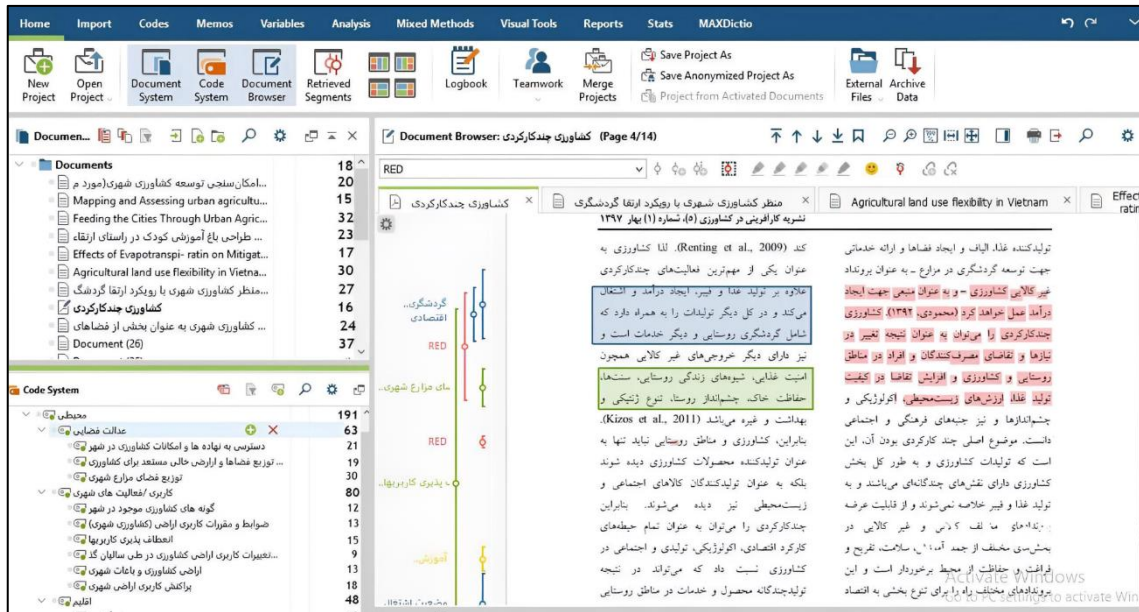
Home Import Codes Memos Variables Analysis Mixed Methods Visual Tools Reports Stats MAXDictio

New Project
Open Project
Document System
Code System
Document Browser
Retrieved Segments
Logbook
Teamwork
Merge Projects
Save Project As
Save Anonymized Project As
Project from Activated Documents
External Files
Archive Data

Documen...

Documents 18
...امکان‌سنجی توسعه کشاورزی شهری(مورد م 20
Mapping and Assessing urban agricultu... 15
Feeding the Cities Through Urban Agric... 32
... طراحی باغ آموزش کودک در راستای ارتقاء 23
Effects of Evapotranspi- ratin on Mitigat... 17
Agricultural land use flexibility in Vietna... 30
...منظر کشاورزی شهری با رویکرد ارتقا گردشگ 27
کشاورزی چندکارکردی 16
... کشاورزی شهری به عنوان بخشی از فضاهای 24
Document (26) 37

Code System

محیطی 191
عدالت فضایی 63
دسترسی به نهاده ها و امکانات کشاورزی در شهر 21
... توزیع فضاها و اراضی خالی مستعد برای کشاورزی 19
توزیع فضای مزارع شهری 30
کاربری /فعالیت های شهری 80
گونه های کشاورزی موجود در شهر 12
ضوابط و مقررات کاربری اراضی (کشاورزی شهری) 13
انعطاف پذیری کاربریها 15
...تغییرات کاربری اراضی کشاورزی در طی سالیان گذ 9
اراضی کشاورزی و باغات شهری 13
پراکنش کاربری اراضی شهری 18
اقلیم 48

Document Browser: کشاورزی چندکارکردی (Page 4/14)

RED

کشاورزی چندکارکردی
منظر کشاورزی شهری با رویکرد ارتقا گردشگری
Agricultural land use flexibility in Vietnam
Effe ratin

گردشگری، اقتصادی
RED
...ای مزارع شهری
RED
... پذیری کاربریها
آموزش

نشریه کارآفرینی در کشاورزی (۵)، شماره (۱) بهار ۱۳۹۷

کند (Renting et al., 2009). لذا کشاورزی به عنوان یکی از مهم‌ترین فعالیت‌های چندکارکردی علاوه بر تولید غذا و فیبر، ایجاد درآمد و اشتغال می‌کند و در کل دیگر تولیدات را به همراه دارد که شامل گردشگری روستایی و دیگر خدمات است و نیز دارای دیگر خروجی‌های غیر کالایی همچون امنیت غذایی، شیوه‌های زندگی روستایی، سنت‌ها، حفاظت خاک، چشم‌انداز روستا، تنوع ژنتیکی و بهداشت و غیره می‌باشد (Kizos et al., 2011). بنابراین، کشاورزی و مناطق روستایی نباید تنها به عنوان تولیدکننده محصولات کشاورزی دیده شوند بلکه به عنوان تولیدکنندگان کالاهای اجتماعی و زیست‌محیطی نیز دیده می‌شوند. بنابراین چندکارکردی را می‌توان به عنوان تمام حیطه‌های کارکرد اقتصادی، اکولوژیکی، تولیدی و اجتماعی در کشاورزی نسبت داد که می‌تواند در نتیجه تولیدچندگانه محصول و خدمات در مناطق روستایی

تولیدکننده غذا، الیاف و ایجاد فضاها و ارائه خدماتی جهت توسعه گردشگری در مزارع - به عنوان بروندادهای غیر کالایی کشاورزی - و به عنوان منبعی جهت ایجاد درآمد عمل خواهد کرد (محمودی، ۱۳۹۲). کشاورزی چندکارکردی را می‌توان به عنوان نتیجه تغییر در نیازها و تقاضای مصرف‌کنندگان و افراد در مناطق روستایی و کشاورزی و افزایش تقاضا در کیفیت تولید غذا، ارزش‌های زیست‌محیطی، اکولوژیکی و چشم‌اندازها و نیز جنبه‌های فرهنگی و اجتماعی دانست. موضوع اصلی چند کارکردی بودن آن، این است که تولیدات کشاورزی و به طور کل بخش کشاورزی دارای نقش‌های گوناگونی می‌باشد و به تولید غذا و فیبر خلاصه نمی‌شوند و از قابلیت عرضه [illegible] و غیر کالایی در بخش‌های مختلف از جمله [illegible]، سلامت، تفریح و فراغت و حفاظت از محیط برخوردار است و این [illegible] مختلف راه را برای تنوع بخشی به اقتصاد

Activate Windows
Go to PC settings to activate Windows